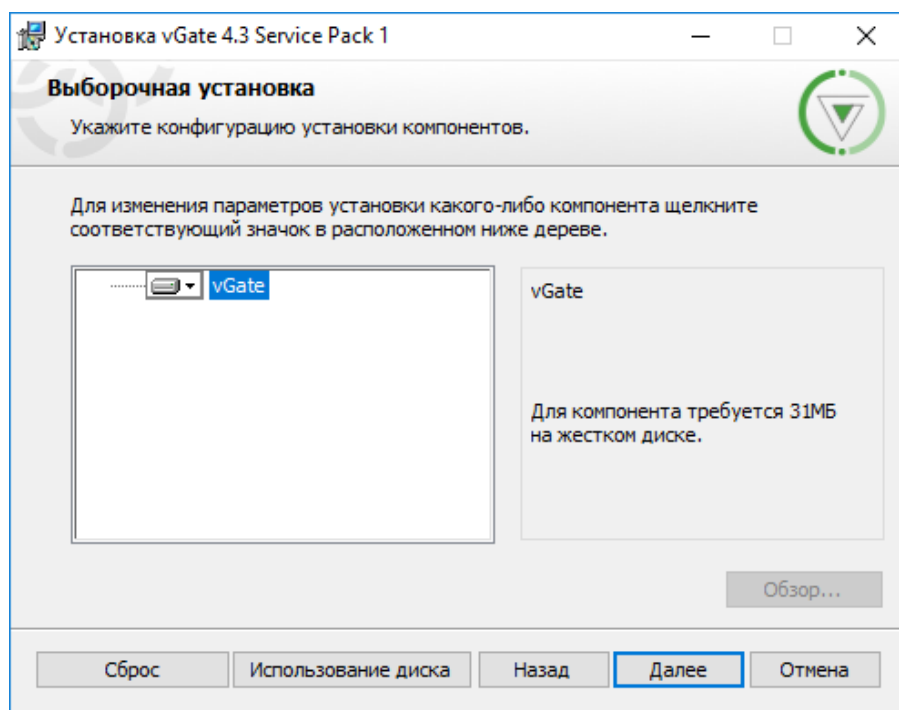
Установка vGate 4.3 Service Pack 1

Выборочная установка

Укажите конфигурацию установки компонентов.

Для изменения параметров установки какого-либо компонента щелкните соответствующий значок в расположенном ниже дереве.

vGate

vGate

Для компонента требуется 31МБ на жестком диске.

Обзор...

Сброс

Использование диска

Назад

Далее

Отмена